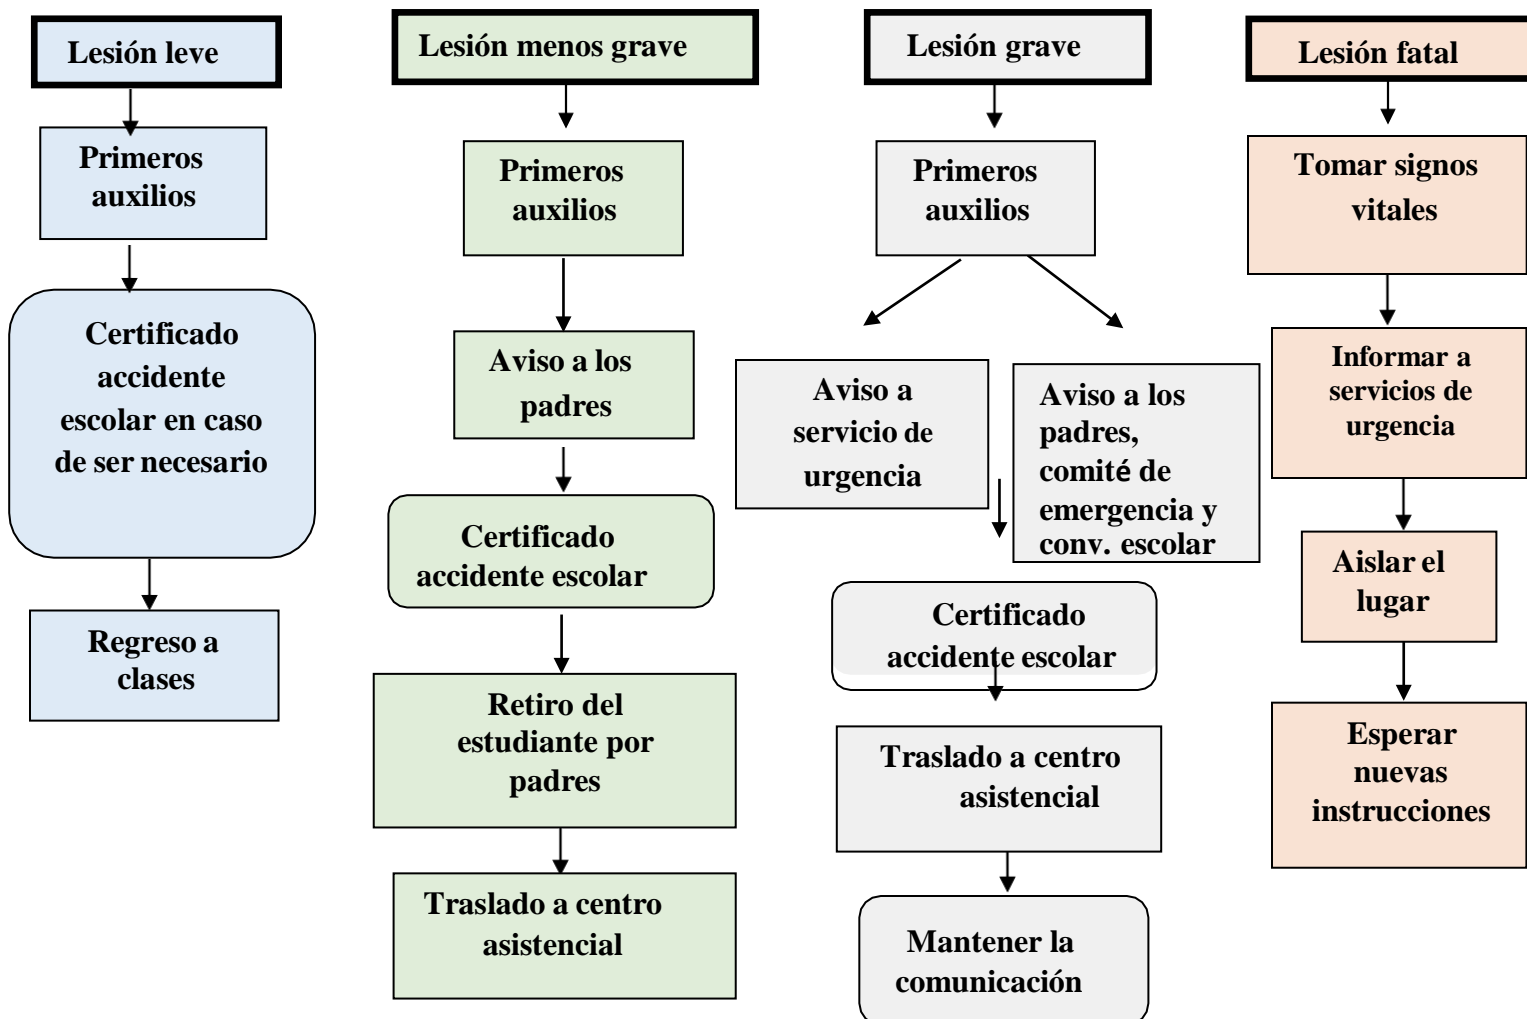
Lesión leve

Primeros auxilios

Certificado accidente escolar en caso de ser necesario

Regreso a clases

Lesión menos grave

Primeros auxilios

Aviso a los padres

Certificado accidente escolar

Retiro del estudiante por padres

Traslado a centro asistencial

Lesión grave

Primeros auxilios

Aviso a servicio de urgencia

Aviso a los padres, comité de emergencia y conv. escolar

Certificado accidente escolar

Traslado a centro asistencial

Mantener la comunicación

Lesión fatal

Tomar signos vitales

Informar a servicios de urgencia

Aislar el lugar

Esperar nuevas instrucciones